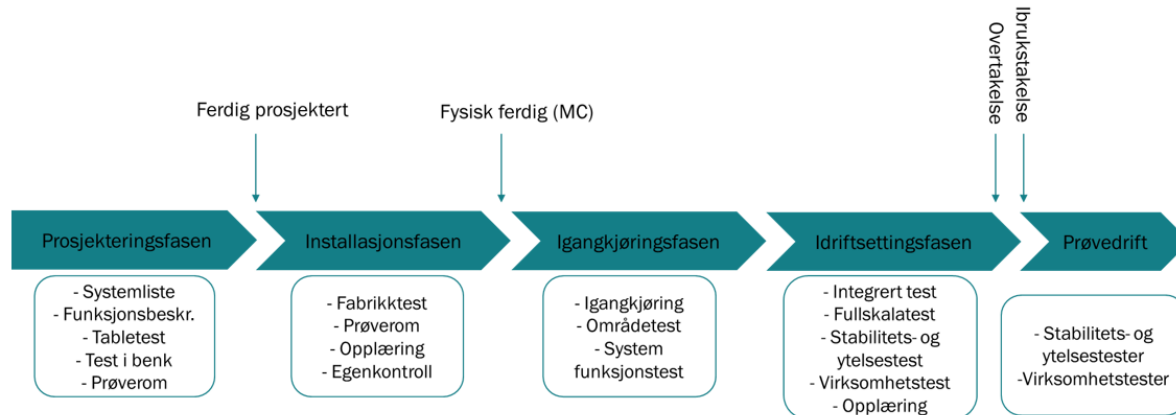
Ferdig prosjektert

Fysisk ferdig (MC)

Overtakelse

Ibrukstakelse

Prosjekteringsfasen

Installasjonsfasen

Igangkjøringsfasen

Idriftsettingsfasen

Prøvedrift

- Systemliste
- Funksjonsbeskr.
- Tabletest
- Test i benk
- Prøverom

- Fabrikktest
- Prøverom
- Opplæring
- Egenkontroll

- Igangkjøring
- Områdetest
- System funksjonstest

- Integrert test
- Fullskalatest
- Stabilitets- og ytelsestest
- Virksomhetstest
- Opplæring

- Stabilitets- og ytelsestester
-Virksomhetstester